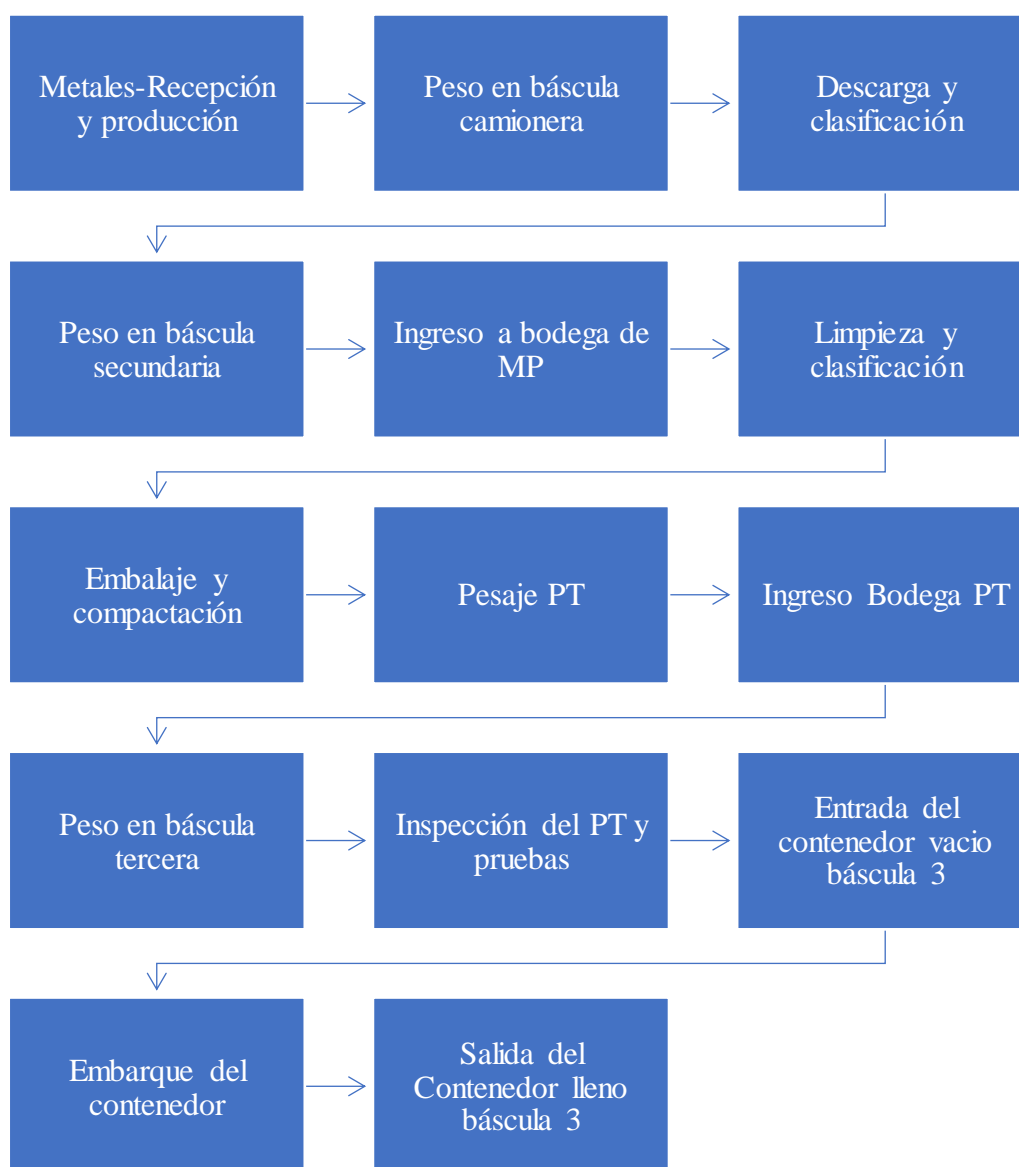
Metales-Recepción y producción

Peso en báscula camionera

Descarga y clasificación

Peso en báscula secundaria

Ingreso a bodega de MP

Limpieza y clasificación

Embalaje y compactación

Pesaje PT

Ingreso Bodega PT

Peso en báscula tercera

Inspección del PT y pruebas

Entrada del contenedor vacio báscula 3

Embarque del contenedor

Salida del Contenedor lleno báscula 3